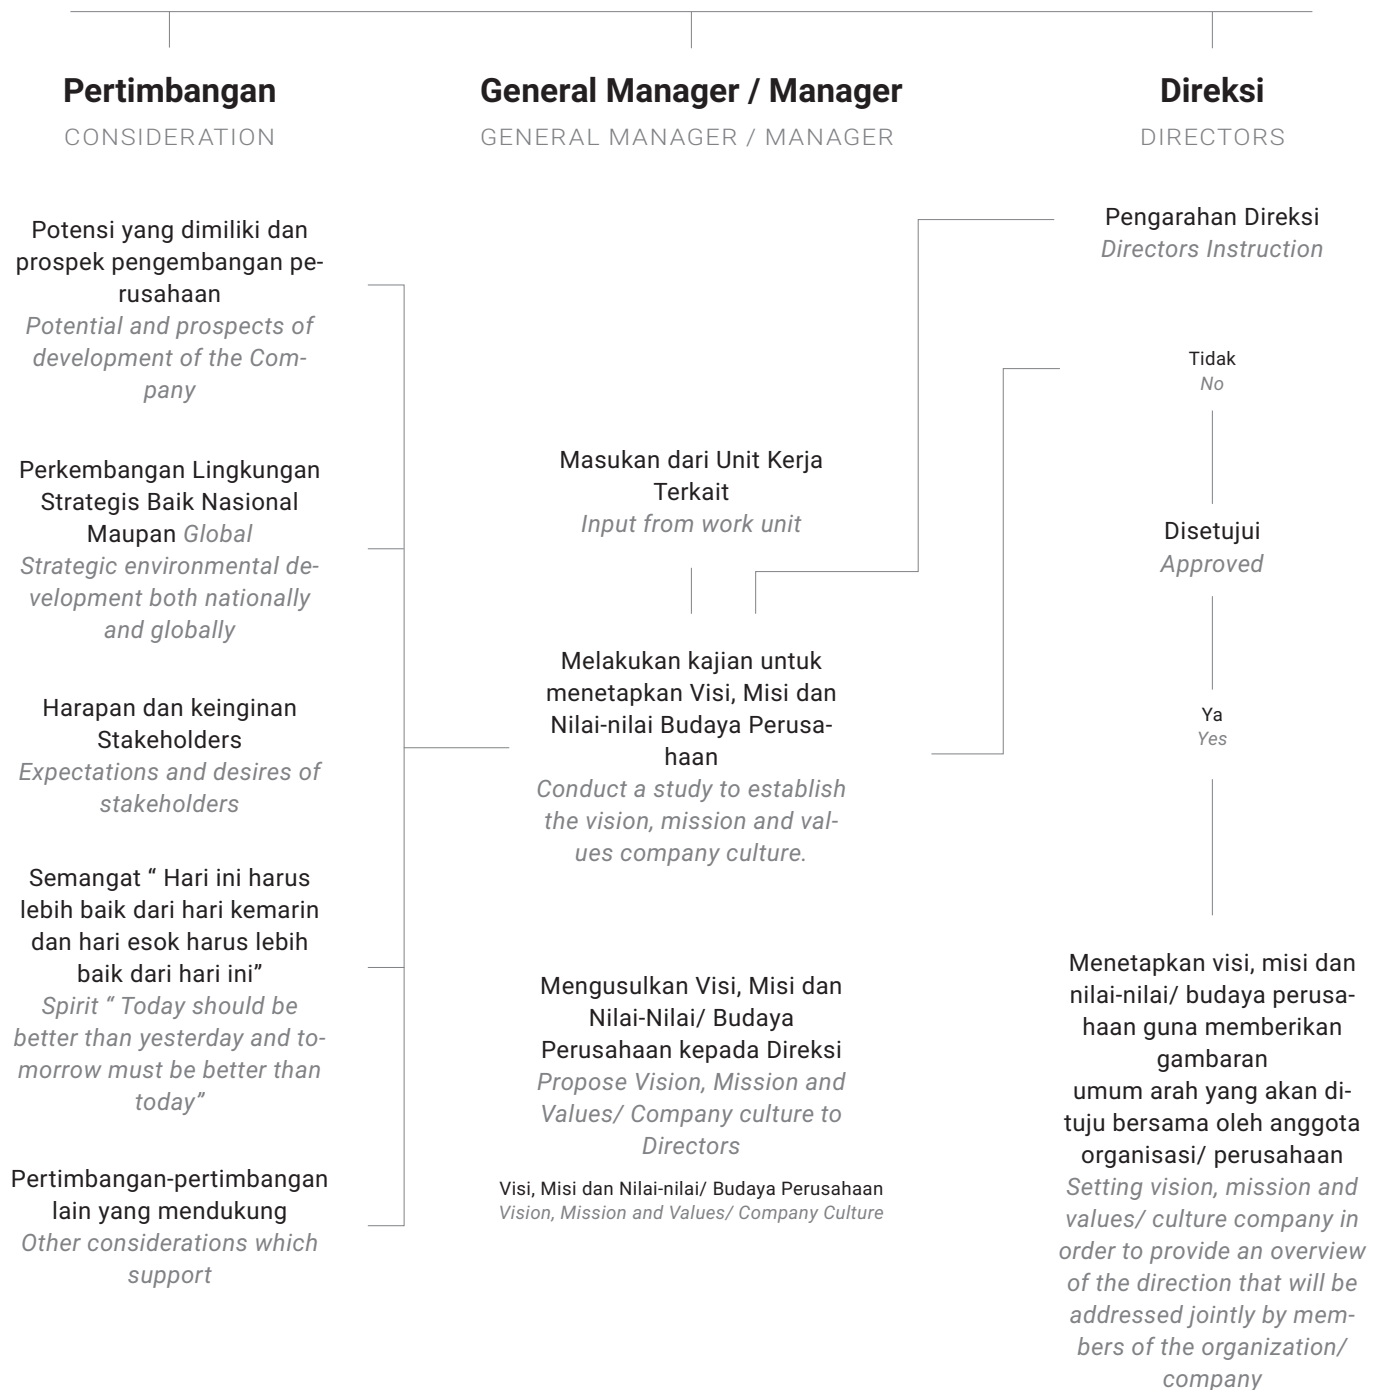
Pertimbangan
CONSIDERATION

Potensi yang dimiliki dan prospek pengembangan perusahaan
Potential and prospects of development of the Company

Perkembangan Lingkungan Strategis Baik Nasional Maupan Global
Strategic environmental development both nationally and globally

Harapan dan keinginan Stakeholders
Expectations and desires of stakeholders

Semangat " Hari ini harus lebih baik dari hari kemarin dan hari esok harus lebih baik dari hari ini"
Spirit " Today should be better than yesterday and tomorrow must be better than today"

Pertimbangan-pertimbangan lain yang mendukung
Other considerations which support

General Manager / Manager
GENERAL MANAGER / MANAGER

Masukan dari Unit Kerja Terkait
Input from work unit

Melakukan kajian untuk menetapkan Visi, Misi dan Nilai-nilai Budaya Perusahaan
Conduct a study to establish the vision, mission and values company culture.

Mengusulkan Visi, Misi dan Nilai-Nilai/ Budaya Perusahaan kepada Direksi
Propose Vision, Mission and Values/ Company culture to Directors

Visi, Misi dan Nilai-nilai/ Budaya Perusahaan
Vision, Mission and Values/ Company Culture

Direksi
DIRECTORS

Pengarahan Direksi
Directors Instruction

Tidak
No

Disetujui
Approved

Ya
Yes

Menetapkan visi, misi dan nilai-nilai/ budaya perusahaan guna memberikan gambaran
umum arah yang akan dituju bersama oleh anggota organisasi/ perusahaan
Setting vision, mission and values/ culture company in order to provide an overview of the direction that will be addressed jointly by members of the organization/ company